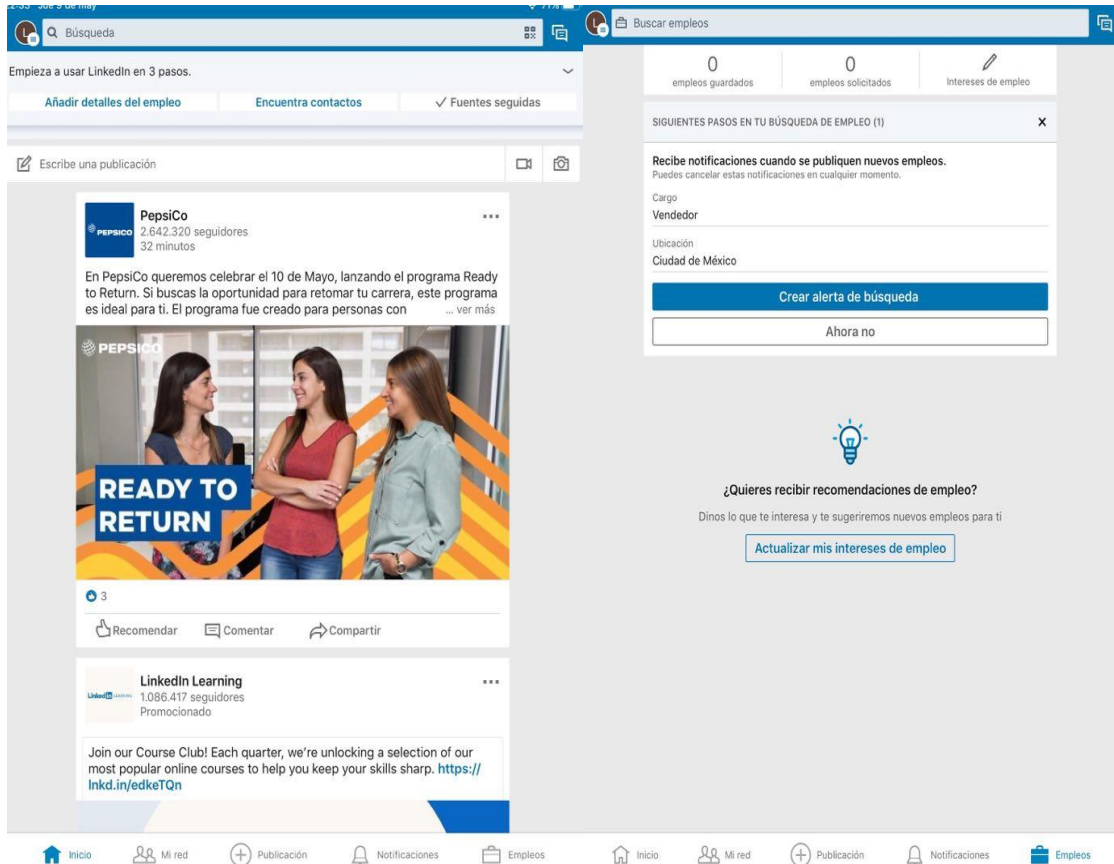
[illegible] Jue 9 de may

Búsqueda

Empieza a usar LinkedIn en 3 pasos.

Añadir detalles del empleo

Encuentra contactos

✓ Fuentes seguidas

Escribe una publicación

PepsiCo
2.642.320 seguidores
32 minutos

En PepsiCo queremos celebrar el 10 de Mayo, lanzando el programa Ready to Return. Si buscas la oportunidad para retomar tu carrera, este programa es ideal para ti. El programa fue creado para personas con ... ver más

PEPSICO

READY TO RETURN

3

Recomendar Comentar Compartir

LinkedIn Learning
1.086.417 seguidores
Promocionado

Join our Course Club! Each quarter, we're unlocking a selection of our most popular online courses to help you keep your skills sharp. https://lnkd.in/edkeTQn

Inicio Mi red Publicación Notificaciones Empleos

Buscar empleos

0
empleos guardados

0
empleos solicitados

Intereses de empleo

SIGUIENTES PASOS EN TU BÚSQUEDA DE EMPLEO (1)

Recibe notificaciones cuando se publiquen nuevos empleos.
Puedes cancelar estas notificaciones en cualquier momento.

Cargo
Vendedor

Ubicación
Ciudad de México

Crear alerta de búsqueda

Ahora no

¿Quieres recibir recomendaciones de empleo?

Dinos lo que te interesa y te sugeriremos nuevos empleos para ti

Actualizar mis intereses de empleo

Inicio Mi red Publicación Notificaciones Empleos